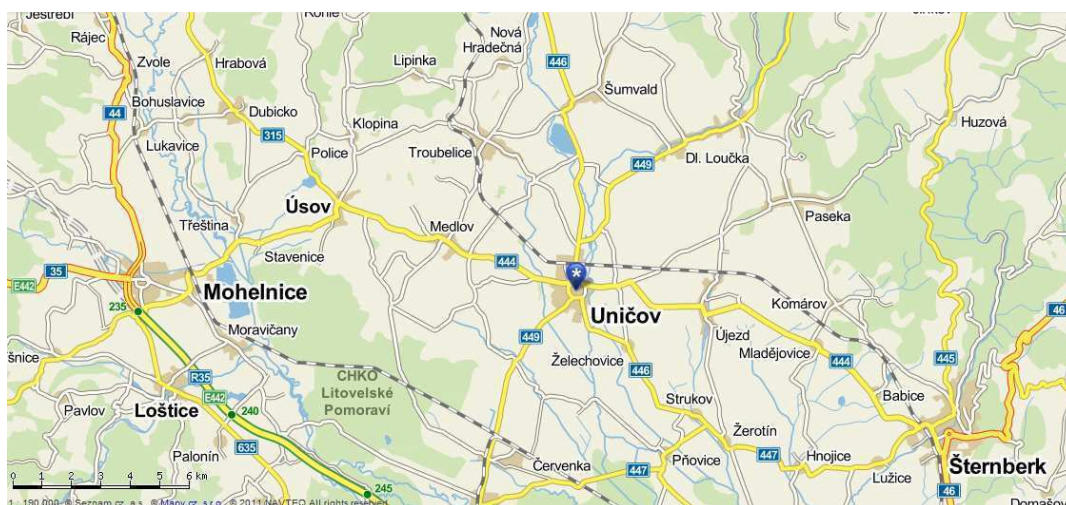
Jestřebí
Rájec
Zvole
Hrabová
Nová Hradečná
446
Lipinka
Šumvald
Bohuslavice
44
Dubicko
315
Klopina
Lukavice
Police
Troubelice
449
Dl. Loučka
Huzová
Úsov
Třeština
Medlov
Paseka
35
Stavenice
444
E442
235
Mohelnice
Komárov
Uničov
46
Moravičany
449
Újezd
Mladějovice
444
445
šnice
CHKO Litovelské Pomoraví
Želechovice
446
R35
Pavlov
Loštice
E442
240
Strukov
Babice
635
Žerotín
Palonín
447
Hnojice
Červenka
447
Pňovice
Šternberk
Lužice
245
46
Domašov
0 1 2 3 4 5 6 km
1 : 180 000 © Seznam.cz, a.s. © Mapy.cz, s.r.o. © 2011 NAVTEQ All rights reserved